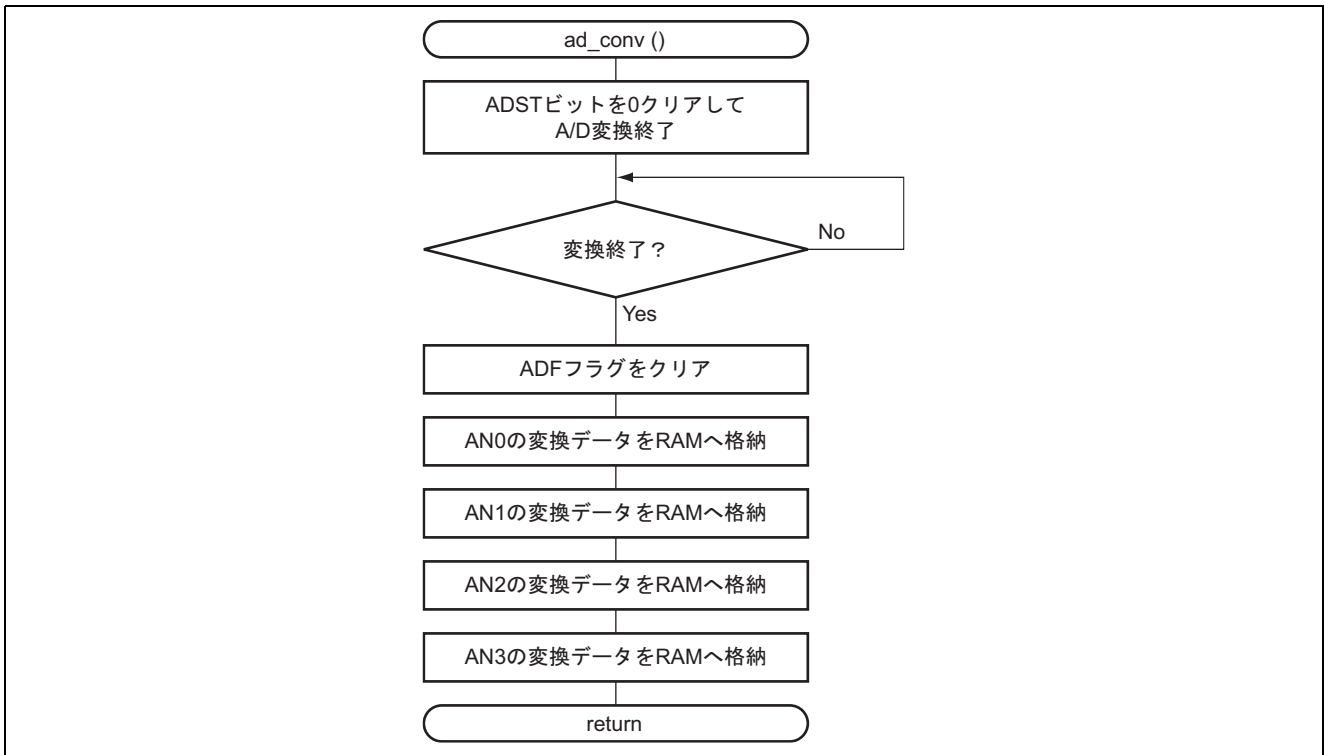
ad_conv ()

ADSTビットを0クリアして
A/D変換終了

変換終了？

No

Yes

ADFフラグをクリア

AN0の変換データをRAMへ格納

AN1の変換データをRAMへ格納

AN2の変換データをRAMへ格納

AN3の変換データをRAMへ格納

return